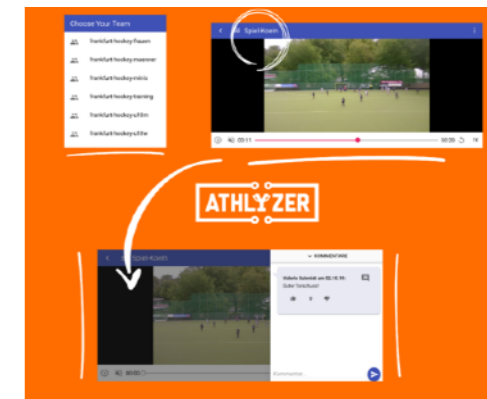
Choose Your Team

frankfurt-hockey-frauen

frankfurt-hockey-maenner

frankfurt-hockey-minis

frankfurt-hockey-training

frankfurt-hockey-u18m

frankfurt-hockey-u18w

Spiel Koeln

00:11

00:39

ATHLYZER

Spiel Koeln

KOMMENTARE

Video Schnitt am 02.10.19:

Guter Torschuss!

0

00:03

Kommentar